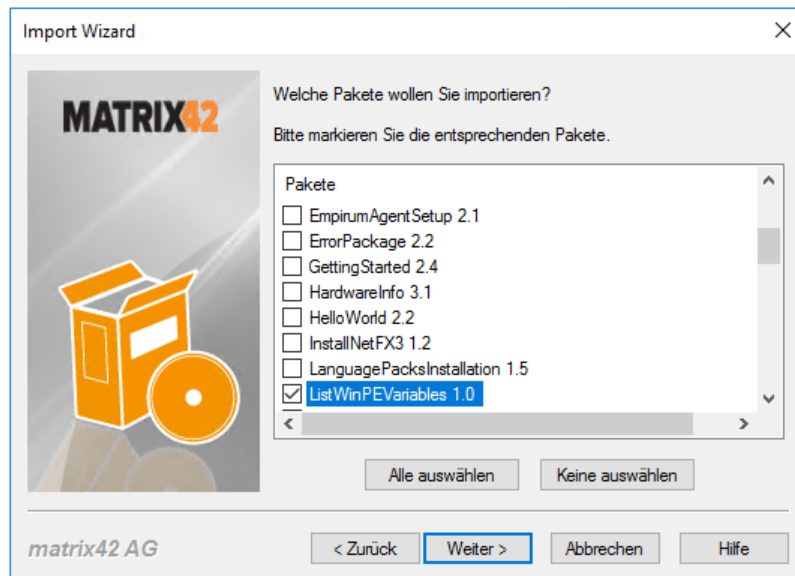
Import Wizard

MATRIX42

Welche Pakete wollen Sie importieren?

Bitte markieren Sie die entsprechenden Pakete.

Pakete
EmpirumAgentSetup 2.1
ErrorPackage 2.2
GettingStarted 2.4
HardwareInfo 3.1
HelloWorld 2.2
InstallNetFX3 1.2
LanguagePacksInstallation 1.5
ListWinPEVariables 1.0

Alle auswählen
Keine auswählen

matrix42 AG
< Zurück
Weiter >
Abbrechen
Hilfe